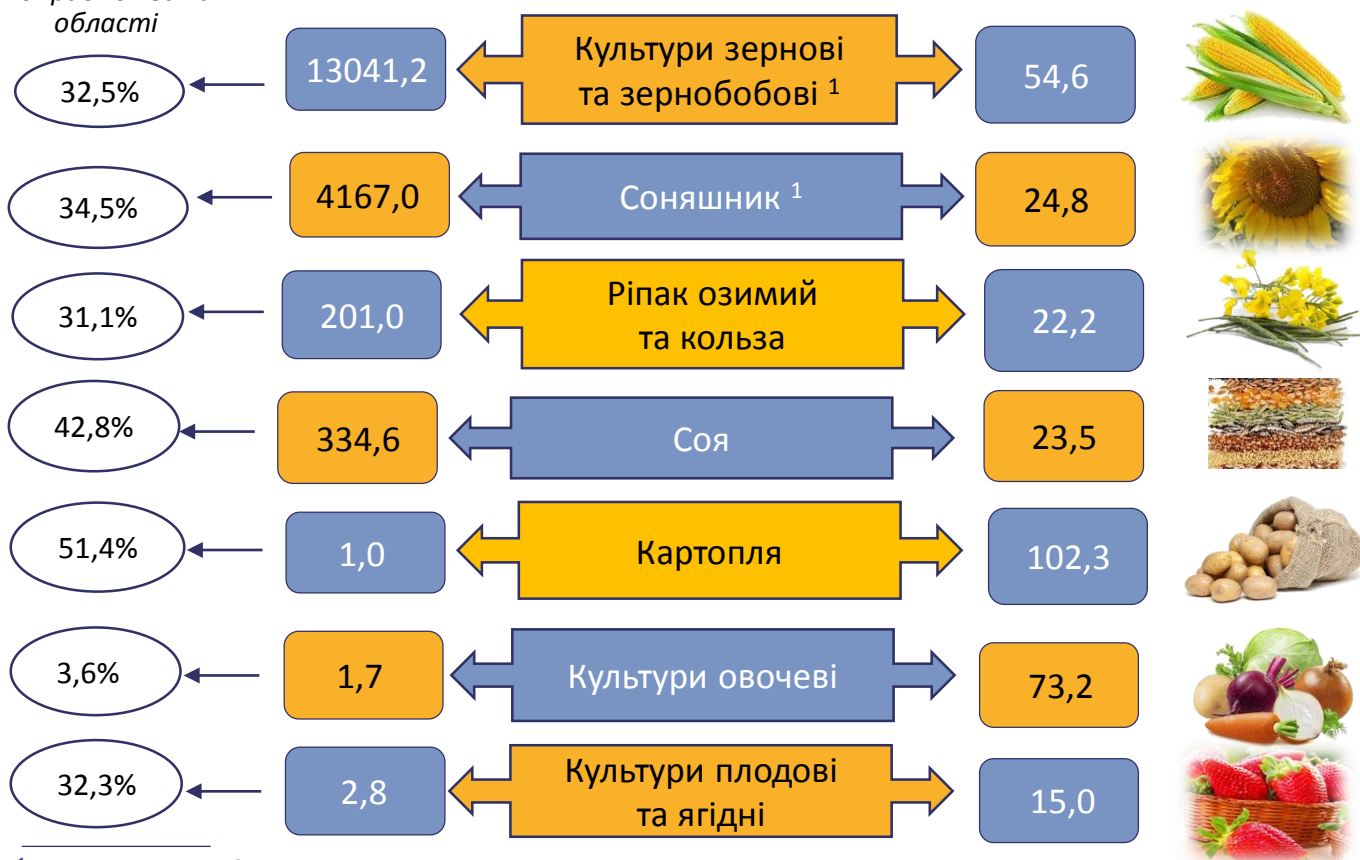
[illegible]
області

32,5%
13041,2
Культури зернові та зернобобові $^1$
54,6

34,5%
4167,0
Соняшник $^1$
24,8

31,1%
201,0
Ріпак озимий та кольза
22,2

42,8%
334,6
Соя
23,5

51,4%
1,0
Картопля
102,3

3,6%
1,7
Культури овочеві
73,2

32,3%
2,8
Культури плодові та ягідні
15,0

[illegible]